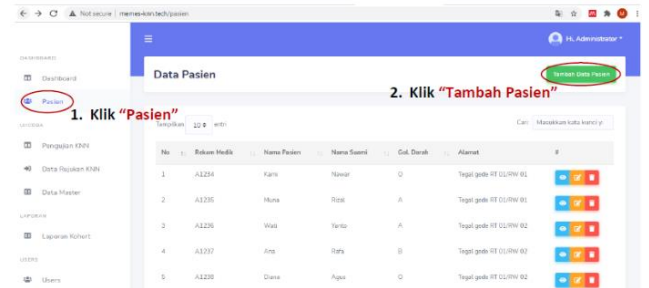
Not secure | memes-kkn.tech/pasien

Hi, Administrator

DASHBOARD

Dashboard

Pasien

LAYANAN

Pengajuan KNN

Data Rujukan KNN

Data Master

LAPORAN

Laporan Kohort

USERS

Users

Data Pasien

Tambah Data Pasien

1. Klik "Pasien"

2. Klik "Tambah Pasien"

Tampilkan 10 entri

Cari: Masukkan kata kunci y

| No | Rekam Medik | Nama Pasien | Nama Suami | Gol. Darah | Alamat | # |
|---|---|---|---|---|---|---|
| 1 | A1234 | Farin | Nawar | O | Tegal gede RT 01/RW 01 | |
| 2 | A1235 | Muna | Rizal | A | Tegal gede RT 01/RW 01 | |
| 3 | A1236 | Wati | Yanto | A | Tegal gede RT 01/RW 02 | |
| 4 | A1237 | Ana | Rafa | B | Tegal gede RT 01/RW 02 | |
| 5 | A1238 | Diana | Agus | O | Tegal gede RT 01/RW 01 | |